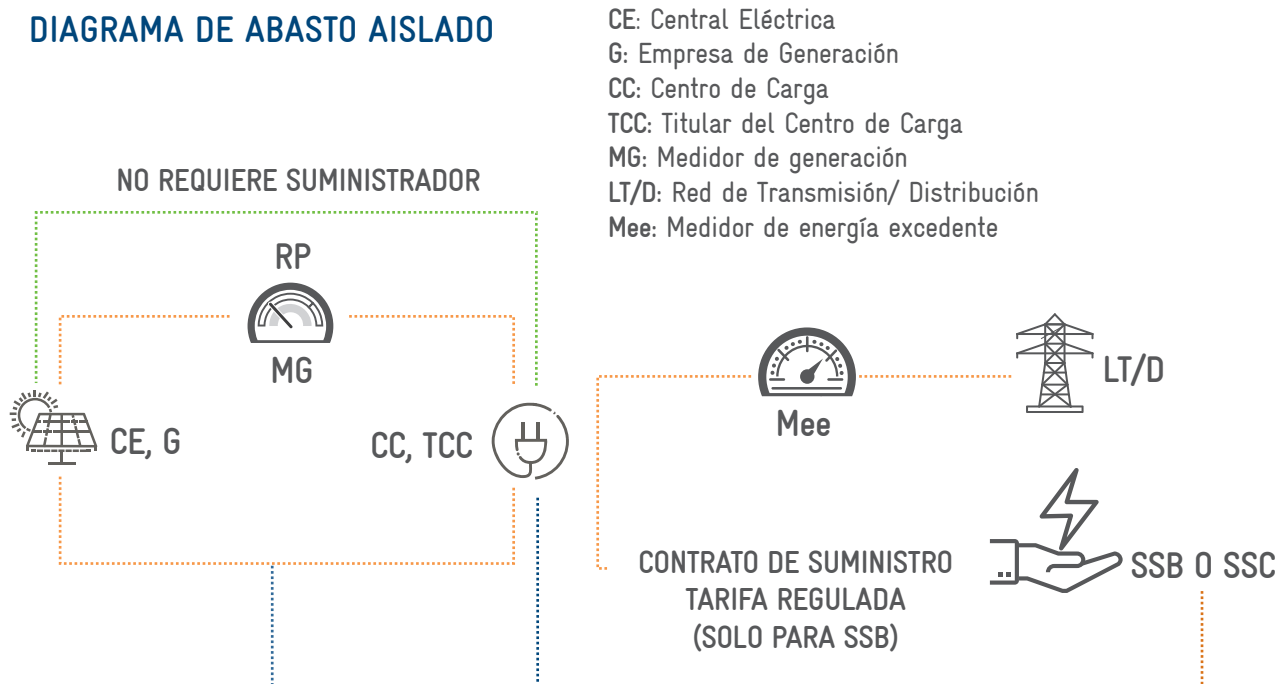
DIAGRAMA DE ABASTO AISLADO

CE: Central Eléctrica
G: Empresa de Generación
CC: Centro de Carga
TCC: Titular del Centro de Carga
MG: Medidor de generación
LT/D: Red de Transmisión/ Distribución
Mee: Medidor de energía excedente

NO REQUIERE SUMINISTRADOR

RP

MG

CE, G

CC, TCC

Mee

LT/D

CONTRATO DE SUMINISTRO TARIFA REGULADA (SOLO PARA SSB)

SSB O SSC